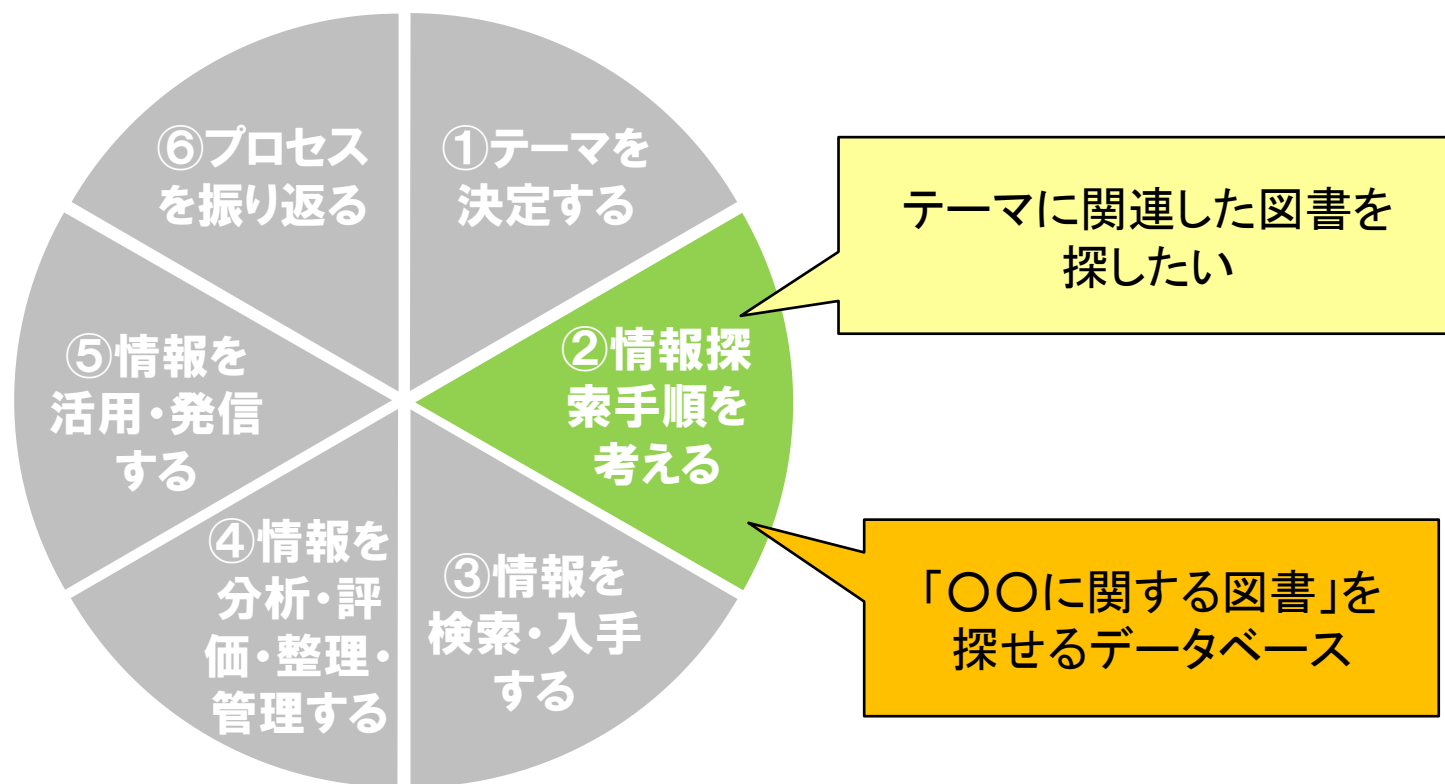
①テーマを決定する

②情報探索手順を考える

③情報を検索・入手する

④情報を分析・評価・整理・管理する

⑤情報を活用・発信する

⑥プロセスを振り返る

テーマに関連した図書を探したい

「〇〇に関する図書」を探せるデータベース